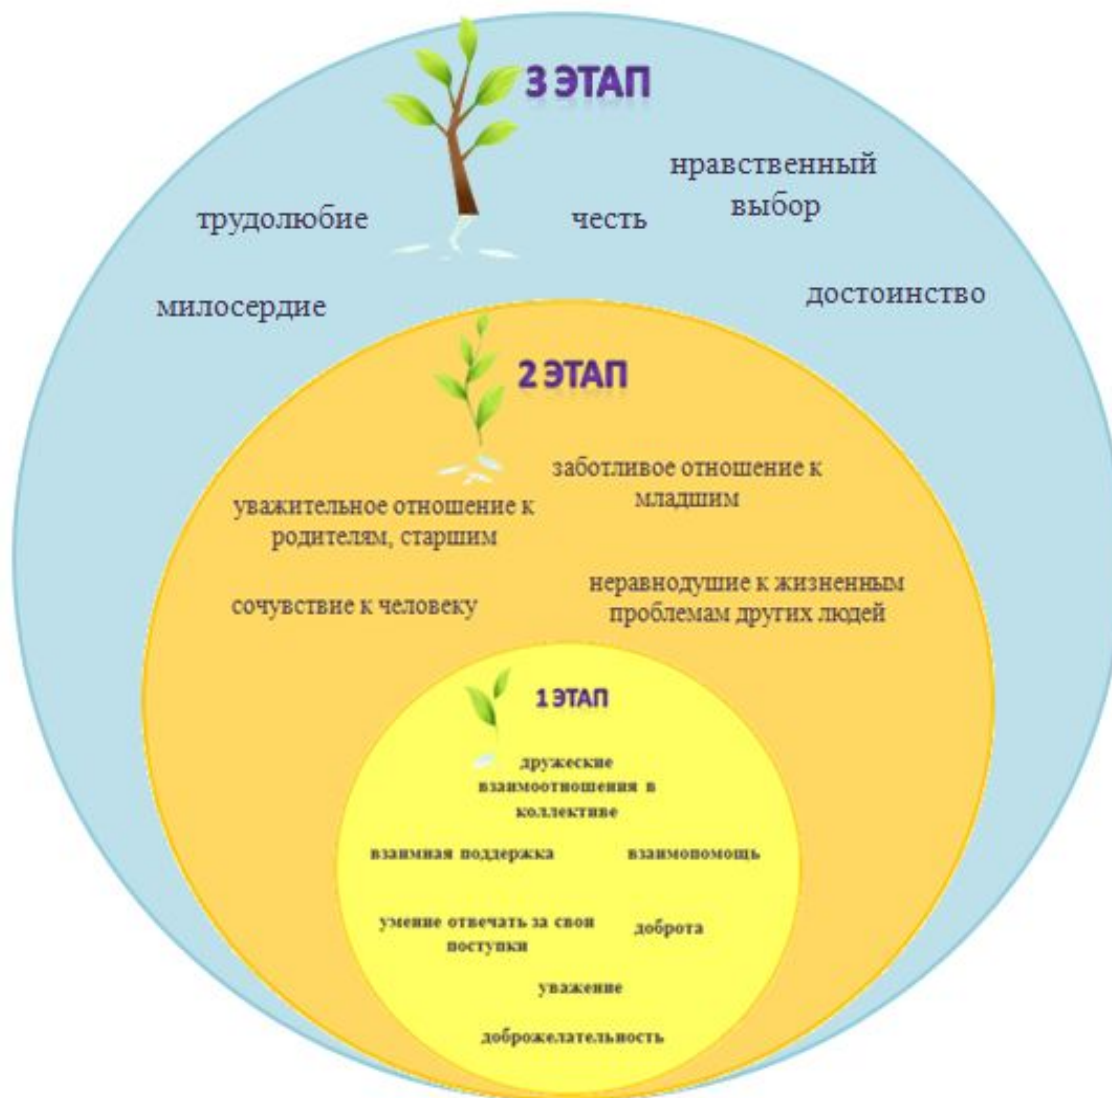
3 ЭТАП

трудолюбие

честь

нравственный выбор

милосердие

достоинство

2 ЭТАП

заботливое отношение к младшим

уважительное отношение к родителям, старшим

сочувствие к человеку

неравнодушие к жизненным проблемам других людей

1 ЭТАП

дружеские взаимоотношения в коллективе

взаимная поддержка

взаимопомощь

умение отвечать за свои поступки

доброта

уважение

доброжелательность